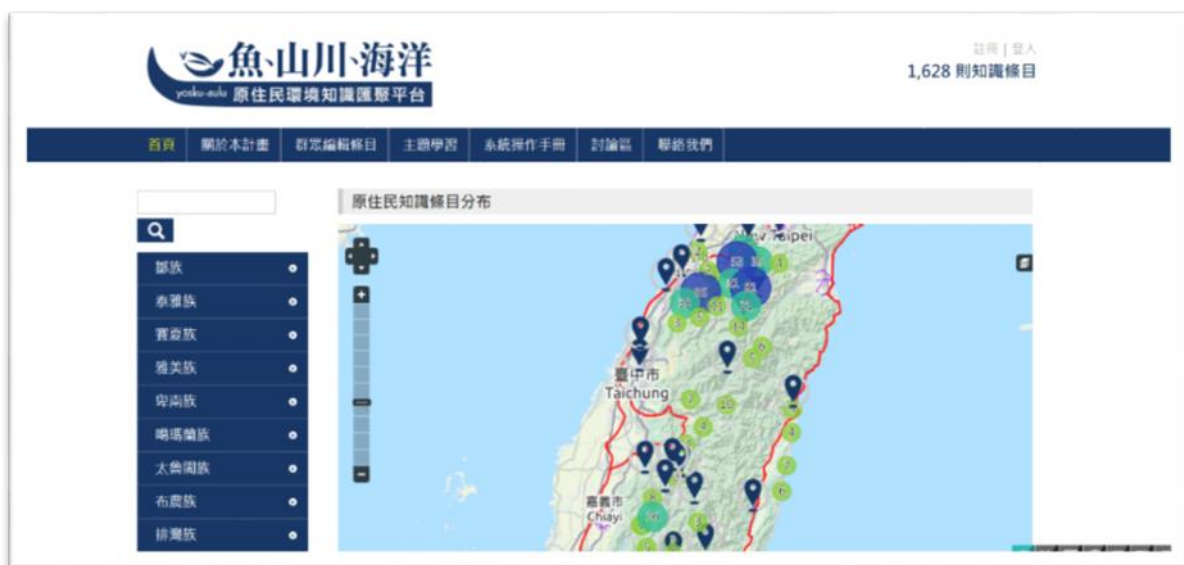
魚·山川·海洋
yosku-aulu 原住民環境知識匯聚平台

註冊 | 登入
1,628 則知識條目

首頁 關於本計畫 群眾編輯條目 主題學習 系統操作手冊 討論區 聯絡我們

鄒族
泰雅族
賽夏族
雅美族
卑南族
噶瑪蘭族
太魯閣族
布農族
排灣族

原住民知識條目分布

New Taipei
臺中市
Taichung
嘉義市
Chiayi